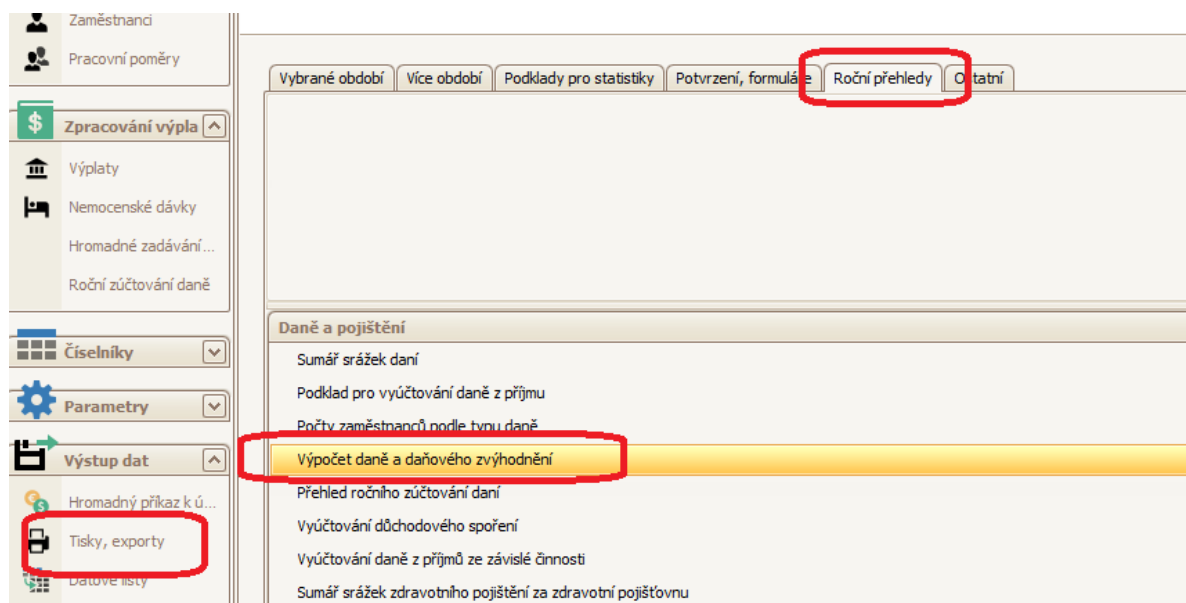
Zaměstnanci
Pracovní poměry
Zpracování výpla
Výplaty
Nemocenské dávky
Hromadné zadávání...
Roční zúčtování daně
Číselníky
Parametry
Výstup dat
Hromadný příkaz k ú...
Tisky, exporty
Datové listy

Vybrané období | Více období | Podklady pro statistiky | Potvrzení, formulá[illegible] | Roční přehledy | O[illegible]tatní

Daně a pojištění
Sumář srážek daní
Podklad pro vyúčtování daně z příjmu
Počty zaměstnanců podle typu daně
Výpočet daně a daňového zvýhodnění
Přehled ročního zúčtování daní
Vyúčtování důchodového spoření
Vyúčtování daně z příjmů ze závislé činnosti
Sumář srážek zdravotního pojištění za zdravotní pojišťovnu